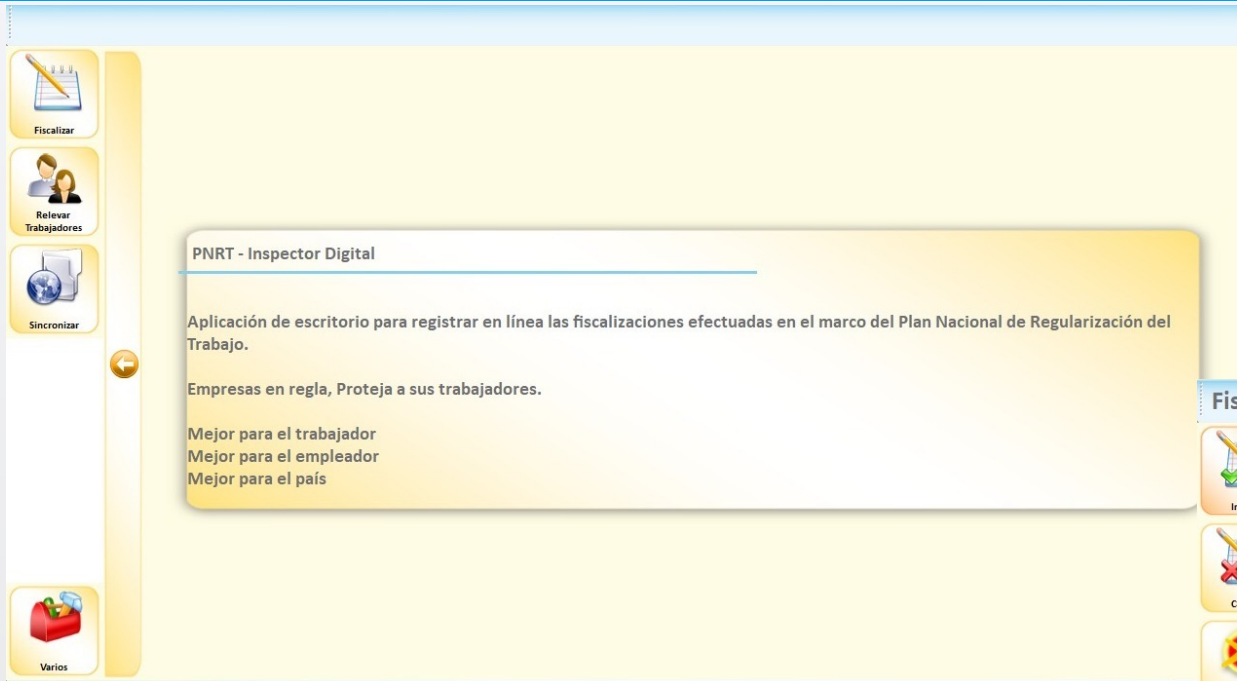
Fiscalizar

Relevar Trabajadores

Sincronizar

Varios

PNRT - Inspector Digital

Aplicación de escritorio para registrar en línea las fiscalizaciones efectuadas en el marco del Plan Nacional de Regularización del Trabajo.

Empresas en regla, Proteja a sus trabajadores.

Mejor para el trabajador
Mejor para el empleador
Mejor para el país

Fis

I

C